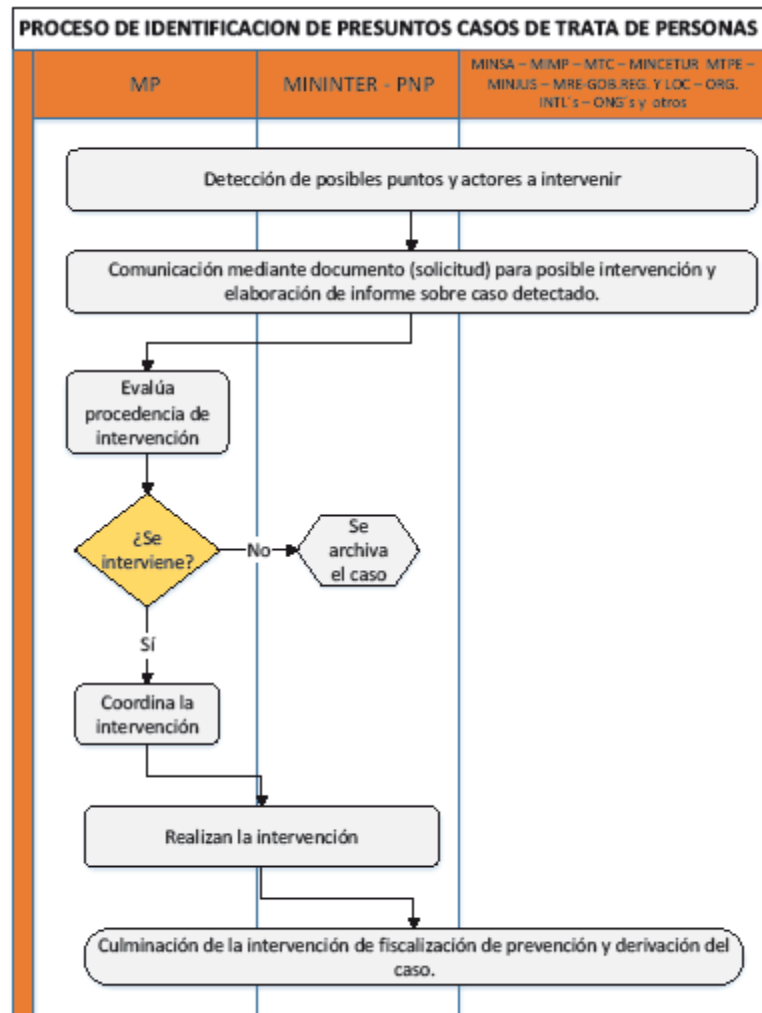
PROCESO DE IDENTIFICACION DE PRESUNTOS CASOS DE TRATA DE PERSONAS

MP

MININTER - PNP

MINSA – MIMP – MTC – MINCETUR MTPE – MINJUS – MRE-GOB.REG. Y LOC – ORG. INTL´s – ONG´s y otros

Detección de posibles puntos y actores a intervenir

Comunicación mediante documento (solicitud) para posible intervención y elaboración de informe sobre caso detectado.

Evalúa procedencia de intervención

¿Se interviene?

No

Se archiva el caso

Sí

Coordina la intervención

Realizan la intervención

Culminación de la intervención de fiscalización de prevención y derivación del caso.